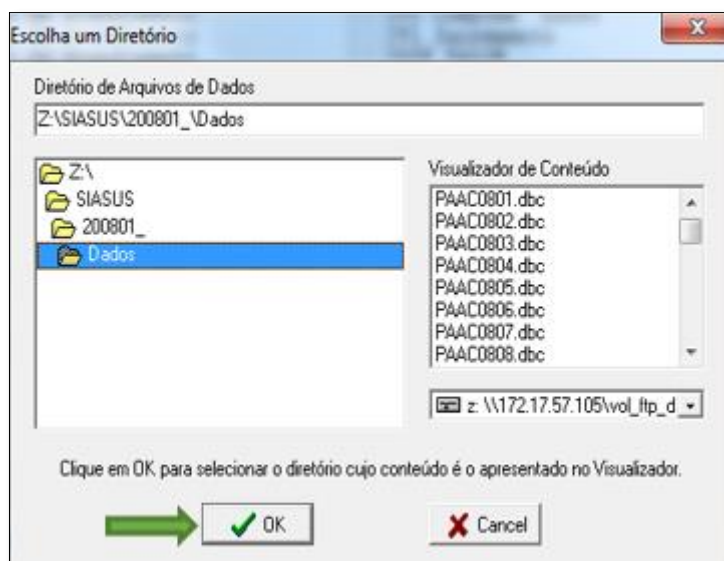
Escolha um Diretório

Diretório de Arquivos de Dados

Z:\SIASUS\200801_\Dados

Z:\
SIASUS
200801_
Dados

Visualizador de Conteúdo

PAAC0801.dbc
PAAC0802.dbc
PAAC0803.dbc
PAAC0804.dbc
PAAC0805.dbc
PAAC0806.dbc
PAAC0807.dbc
PAAC0808.dbc

z: \\172.17.57.105\vol_ftp_d

Clique em OK para selecionar o diretório cujo conteúdo é o apresentado no Visualizador.

OK

Cancel